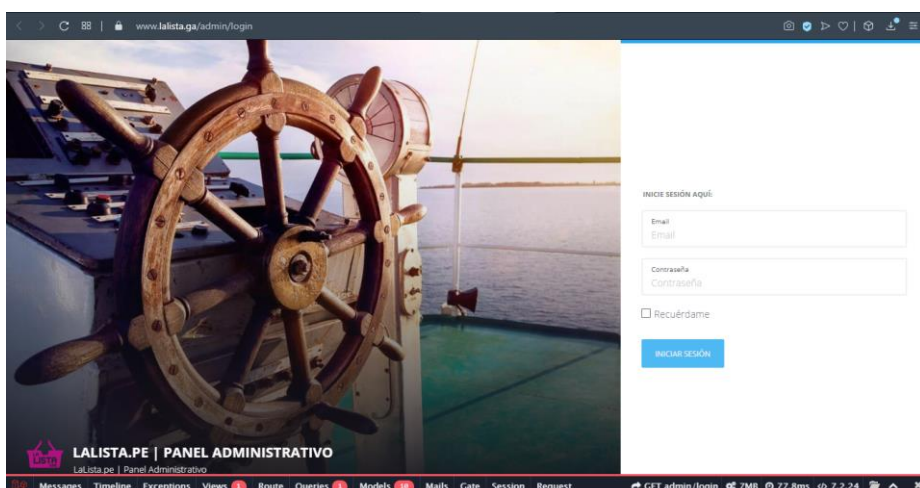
www.lalista.ga/admin/login

INICIE SESIÓN AQUÍ:

Email
Email

Contraseña
Contraseña

Recuérdame

INICIAR SESIÓN

Lista

LALISTA.PE | PANEL ADMINISTRATIVO
LaLista.pe | Panel Administrativo

Messages Timeline Exceptions Views 1 Route Queries 1 Models 10 Mails Gate Session Request

GET admin/login 7MB 77.8ms 7.2.24